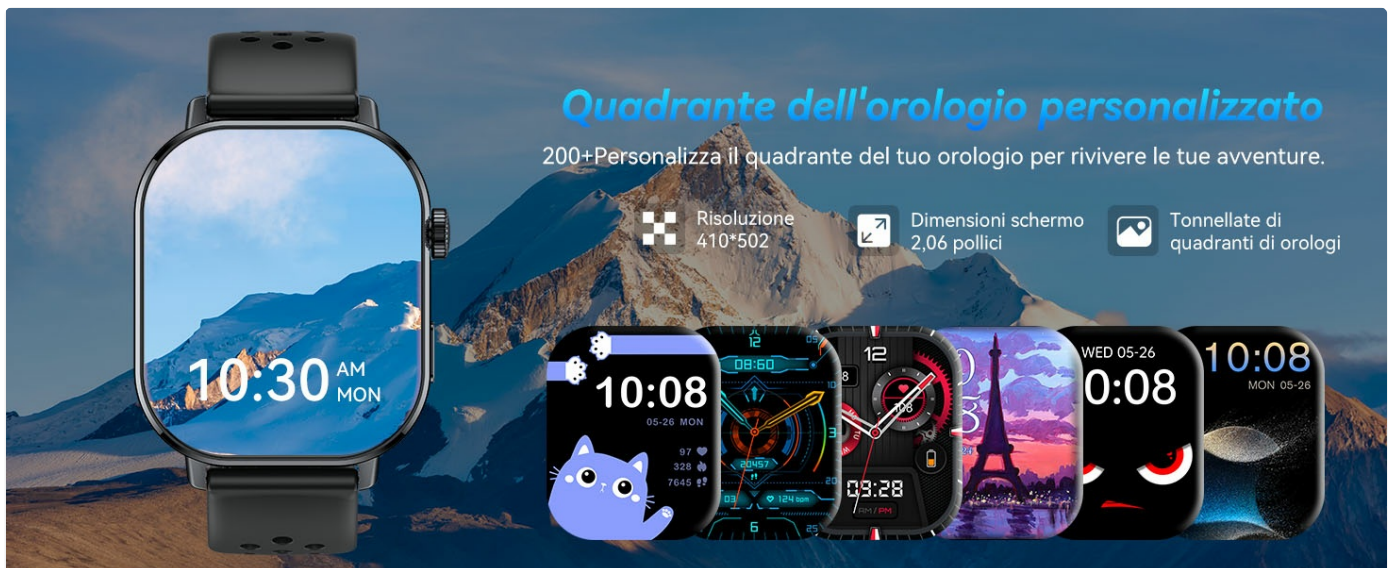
Quadrante dell'orologio personalizzato

200+Personalizza il quadrante del tuo orologio per rivivere le tue avventure.

Risoluzione 410*502

Dimensioni schermo 2,06 pollici

Tonnellate di quadranti di orologi

10:30 AM MON

10:08
05-26 MON
97
328
7645

12
08:60
20457
124 bpm
03
6
25

12
108
03:28
AM / PM

WED 05-26
0:08

10:08
MON 05-26